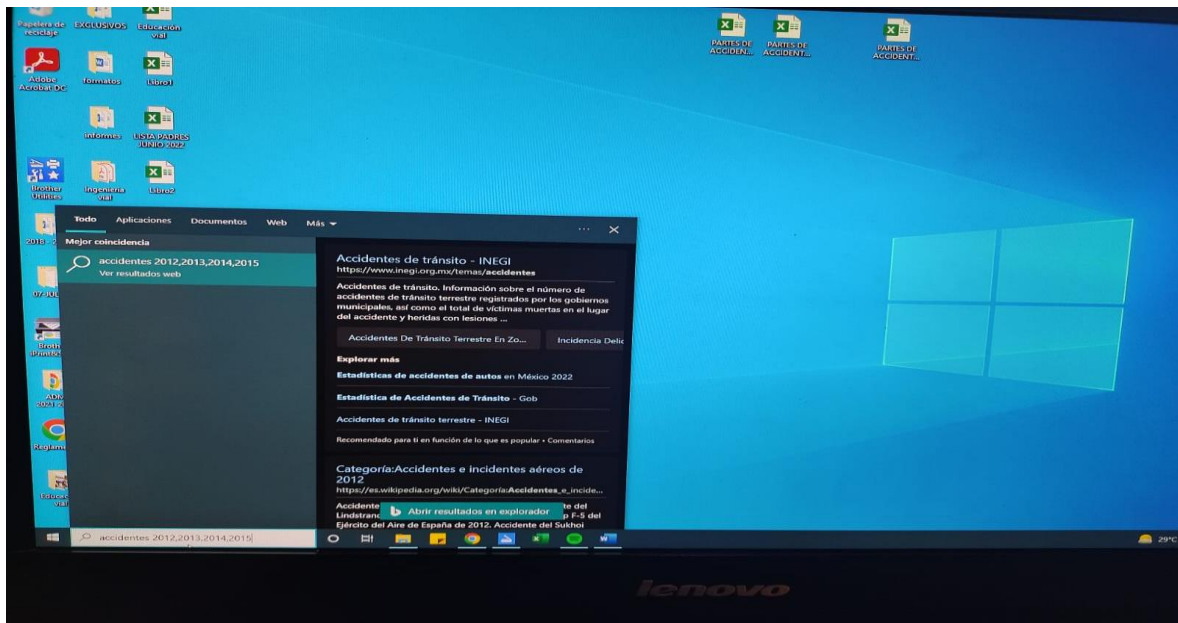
Papelera de reciclaje
EXCLUSIVOS
Educación vial
Adobe Acrobat DC
formatos
Libro1
informes
LISTA PADRES JUNIO 2022
Brother Utilities
Ingenieria vial
Libro2
2018 - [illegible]
07 JUL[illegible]
Broth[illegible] iPrint&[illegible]
ADM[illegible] 2021-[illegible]
Reglam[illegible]
Educac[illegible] vial
PARTES DE ACCIDEN...
PARTES DE ACCIDENT...
PARTES DE ACCIDENT...

Todo Aplicaciones Documentos Web Más
...
Mejor coincidencia
accidentes 2012,2013,2014,2015
Ver resultados web

Accidentes de tránsito - INEGI
https://www.inegi.org.mx/temas/accidentes
Accidentes de tránsito. Información sobre el número de accidentes de tránsito terrestre registrados por los gobiernos municipales, así como el total de víctimas muertas en el lugar del accidente y heridas con lesiones ...
Accidentes De Tránsito Terrestre En Zo...
Incidencia Delic
Explorar más
Estadísticas de accidentes de autos en México 2022
Estadística de Accidentes de Tránsito - Gob
Accidentes de tránsito terrestre - INEGI
Recomendado para ti en función de lo que es popular • Comentarios

Categoría:Accidentes e incidentes aéreos de 2012
https://es.wikipedia.org/wiki/Categoría:Accidentes_e_incide...
Accidente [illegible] te del Lindstrand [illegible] p F-5 del Ejército del Aire de España de 2012. Accidente del Sukhoi
Abrir resultados en explorador

accidentes 2012,2013,2014,2015
29°C
lenovo